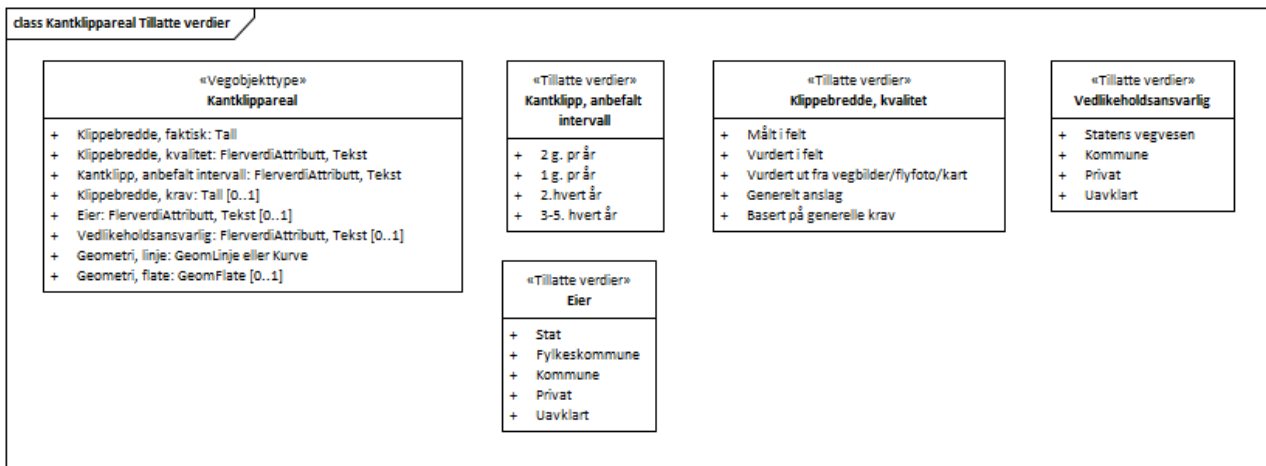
class Kantklippareal Tillatte verdier

«Vegobjekttype»
Kantklippareal

+ Klippebredde, faktisk: Tall
+ Klippebredde, kvalitet: FlerverdiAttributt, Tekst
+ Kantklipp, anbefalt intervall: FlerverdiAttributt, Tekst
+ Klippebredde, krav: Tall [0..1]
+ Eier: FlerverdiAttributt, Tekst [0..1]
+ Vedlikeholdsansvarlig: FlerverdiAttributt, Tekst [0..1]
+ Geometri, linje: GeomLinje eller Kurve
+ Geometri, flate: GeomFlate [0..1]

«Tillatte verdier»
Kantklipp, anbefalt intervall

+ 2 g. pr år
+ 1 g. pr år
+ 2.hvert år
+ 3-5. hvert år

«Tillatte verdier»
Eier

+ Stat
+ Fylkeskommune
+ Kommune
+ Privat
+ Uavklart

«Tillatte verdier»
Klippebredde, kvalitet

+ Målt i felt
+ Vurdert i felt
+ Vurdert ut fra vegbilder/flyfoto/kart
+ Generelt anslag
+ Basert på generelle krav

«Tillatte verdier»
Vedlikeholdsansvarlig

+ Statens vegvesen
+ Kommune
+ Privat
+ Uavklart